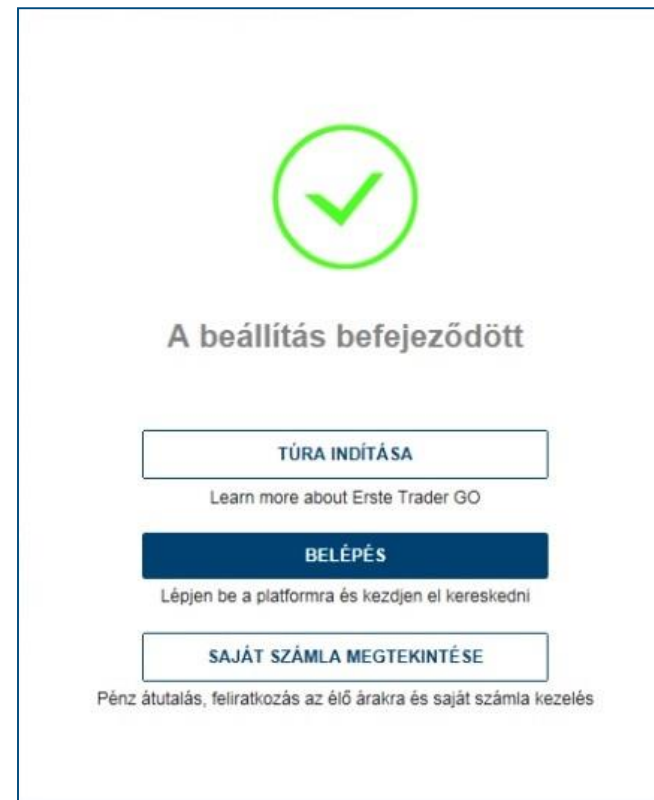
A beállítás befejeződött

TÚRA INDÍTÁSA

Learn more about Erste Trader GO

BELÉPÉS

Lépjen be a platformra és kezdjen el kereskedni

SAJÁT SZÁMLA MEGTEKINTÉSE

Pénz átutalás, feliratkozás az élő árakra és saját számla kezelés